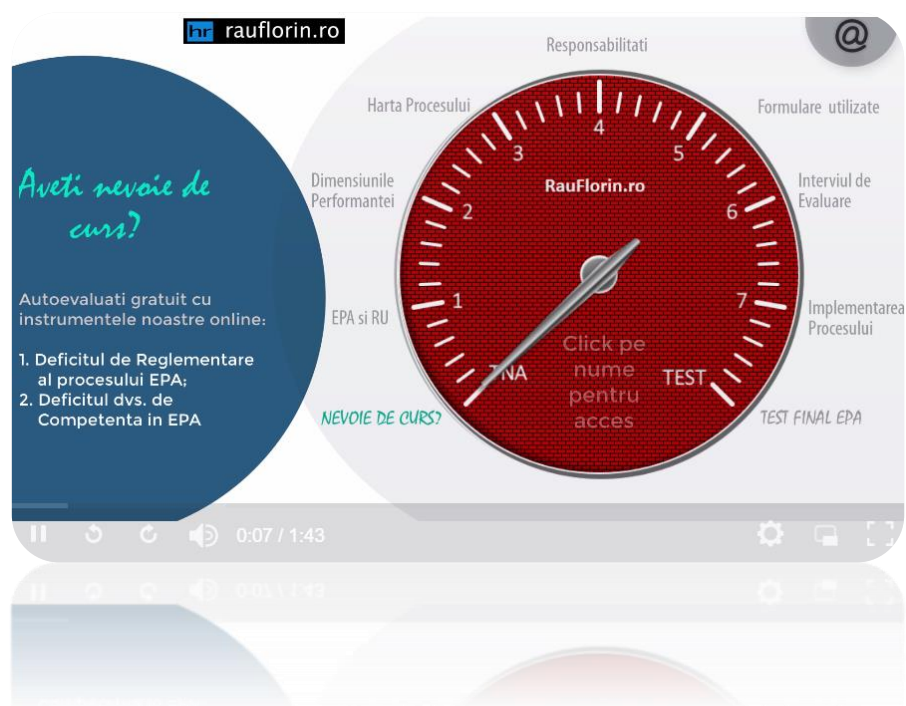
hr rauflorin.ro

Aveti nevoie de curs?

Autoevaluati gratuit cu instrumentele noastre online:

1. Deficitul de Reglementare al procesului EPA;
2. Deficitul dvs. de Competenta in EPA

Responsabilitati

Harta Procesului

Formulare utilizate

Dimensiunile Performantei

Interviul de Evaluare

EPA si RU

Implementarea Procesului

NEVOIE DE CURS?

TEST FINAL EPA

RauFlorin.ro

1 2 3 4 5 6 7

TNA

TEST

Click pe nume pentru acces

@

0:07 / 1:43